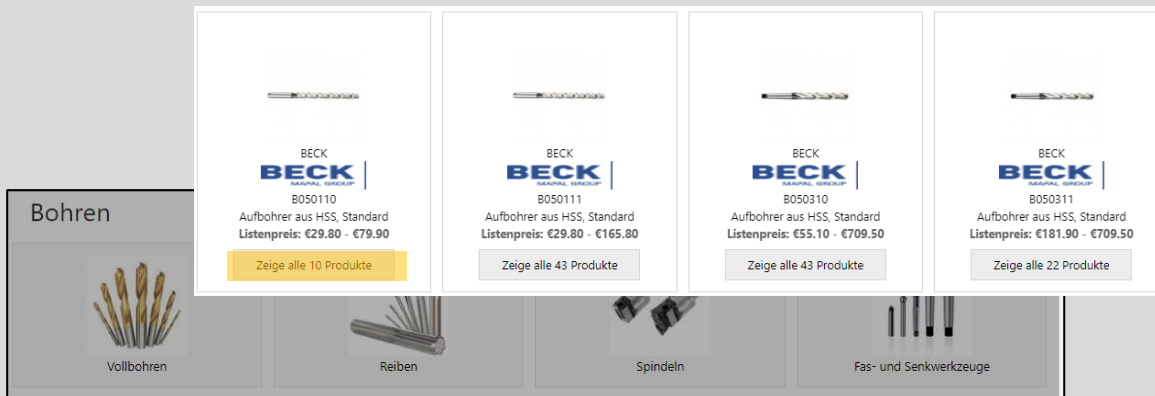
BECK
BECK
MAPAL GROUP
B050110
Aufbohrer aus HSS, Standard
**Listenpreis: €29.80 - €79.90**
Zeige alle 10 Produkte

BECK
BECK
MAPAL GROUP
B050111
Aufbohrer aus HSS, Standard
**Listenpreis: €29.80 - €165.80**
Zeige alle 43 Produkte

BECK
BECK
MAPAL GROUP
B050310
Aufbohrer aus HSS, Standard
**Listenpreis: €55.10 - €709.50**
Zeige alle 43 Produkte

BECK
BECK
MAPAL GROUP
B050311
Aufbohrer aus HSS, Standard
**Listenpreis: €181.90 - €709.50**
Zeige alle 22 Produkte

Bohren

Vollbohren

Reiben

Spindeln

Fas- und Senkwerkzeuge